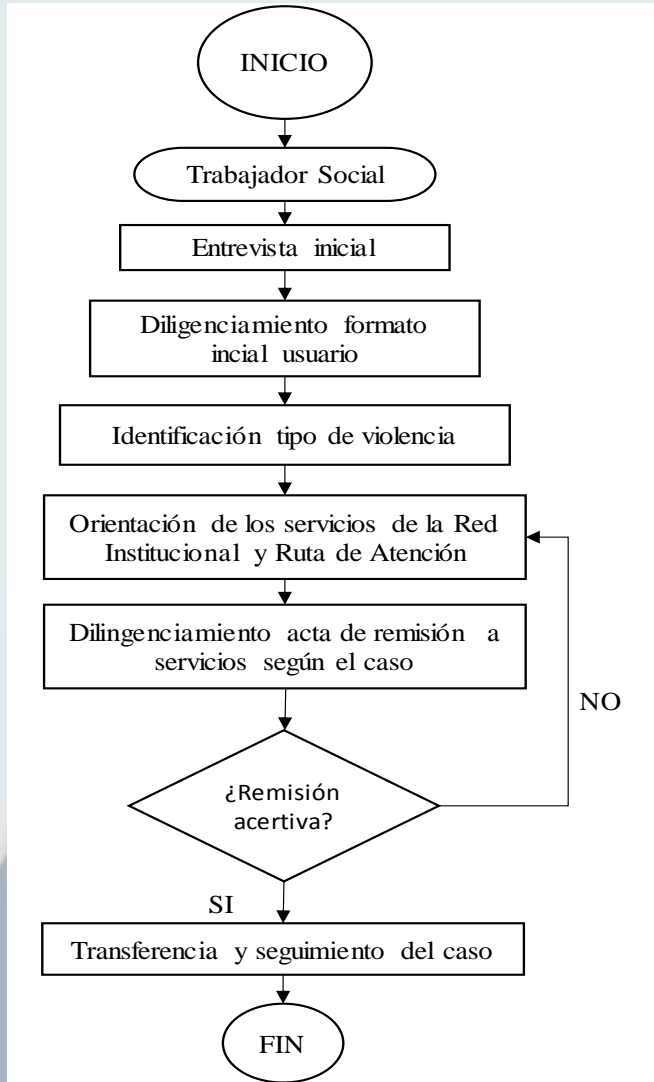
INICIO

Trabajador Social

Entrevista inicial

Diligenciamiento formato incial usuario

Identificación tipo de violencia

Orientación de los servicios de la Red Institucional y Ruta de Atención

Dilingenciamiento acta de remisión a servicios según el caso

NO

¿Remisión acertiva?

SI

Transferencia y seguimiento del caso

FIN